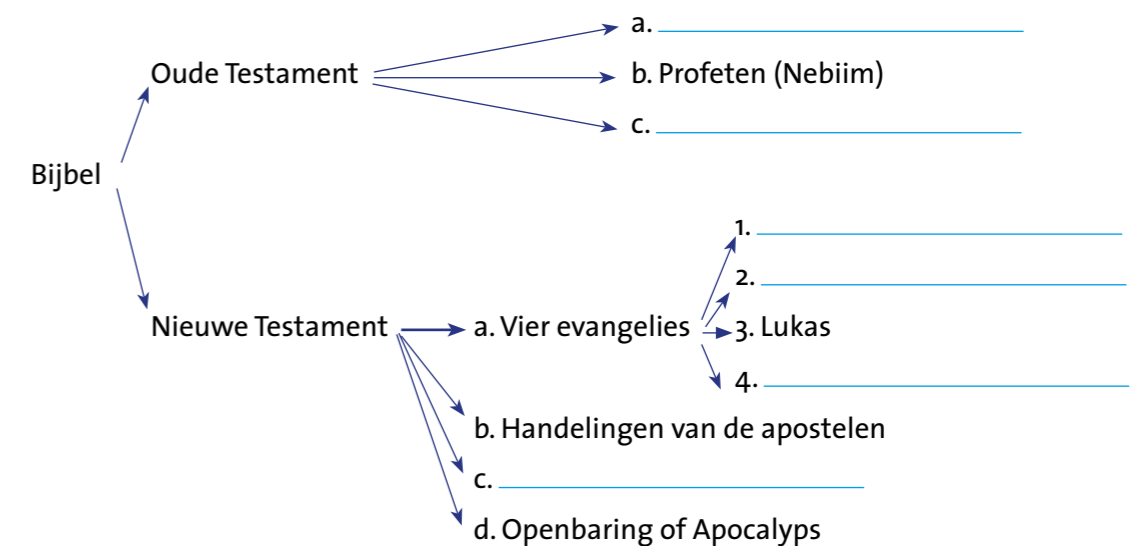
Bijbel

Oude Testament

a. ______________________

b. Profeten (Nebiim)

c. ______________________

Nieuwe Testament

a. Vier evangelies

1. ______________________

2. ______________________

3. Lukas

4. ______________________

b. Handelingen van de apostelen

c. ______________________

d. Openbaring of Apocalyps